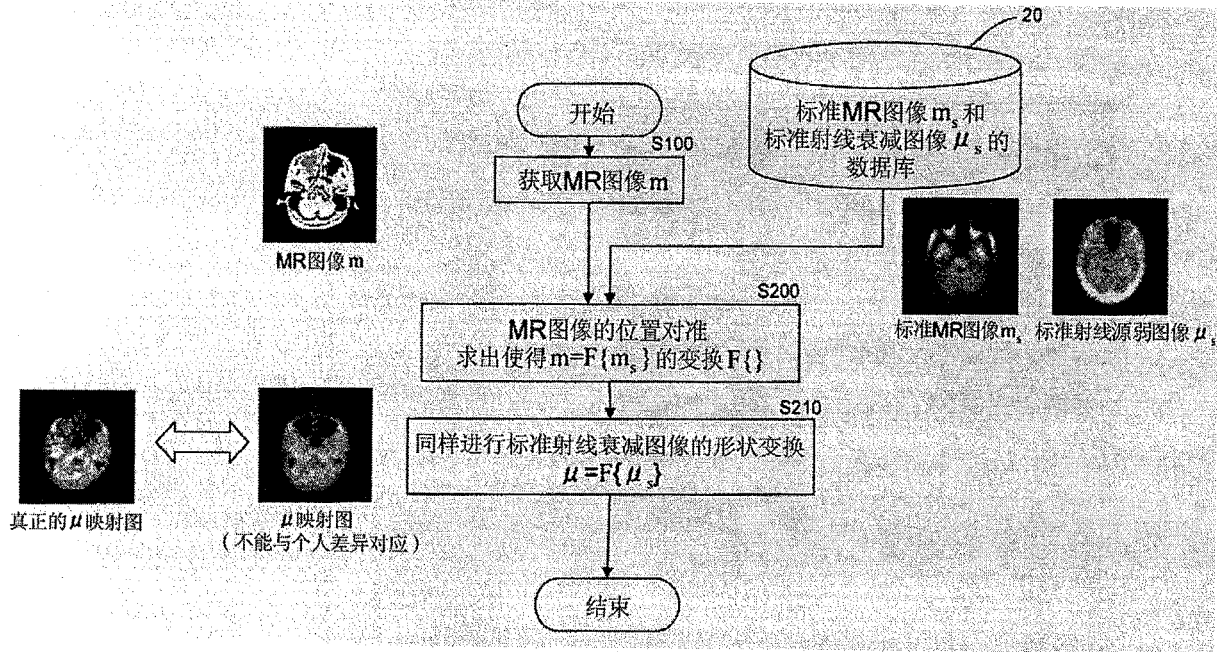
20

开始

S100

获取MR图像m

标准MR图像$m_s$和标准射线衰减图像$\mu_s$的数据库

MR图像m

S200

MR图像的位置对准
求出使得$m=F\{m_s\}$的变换$F\{\}$

标准MR图像$m_s$

标准射线源弱图像$\mu_s$

S210

同样进行标准射线衰减图像的形状变换
$\mu=F\{\mu_s\}$

真正的$\mu$映射图

$\mu$映射图
(不能与个人差异对应)

结束